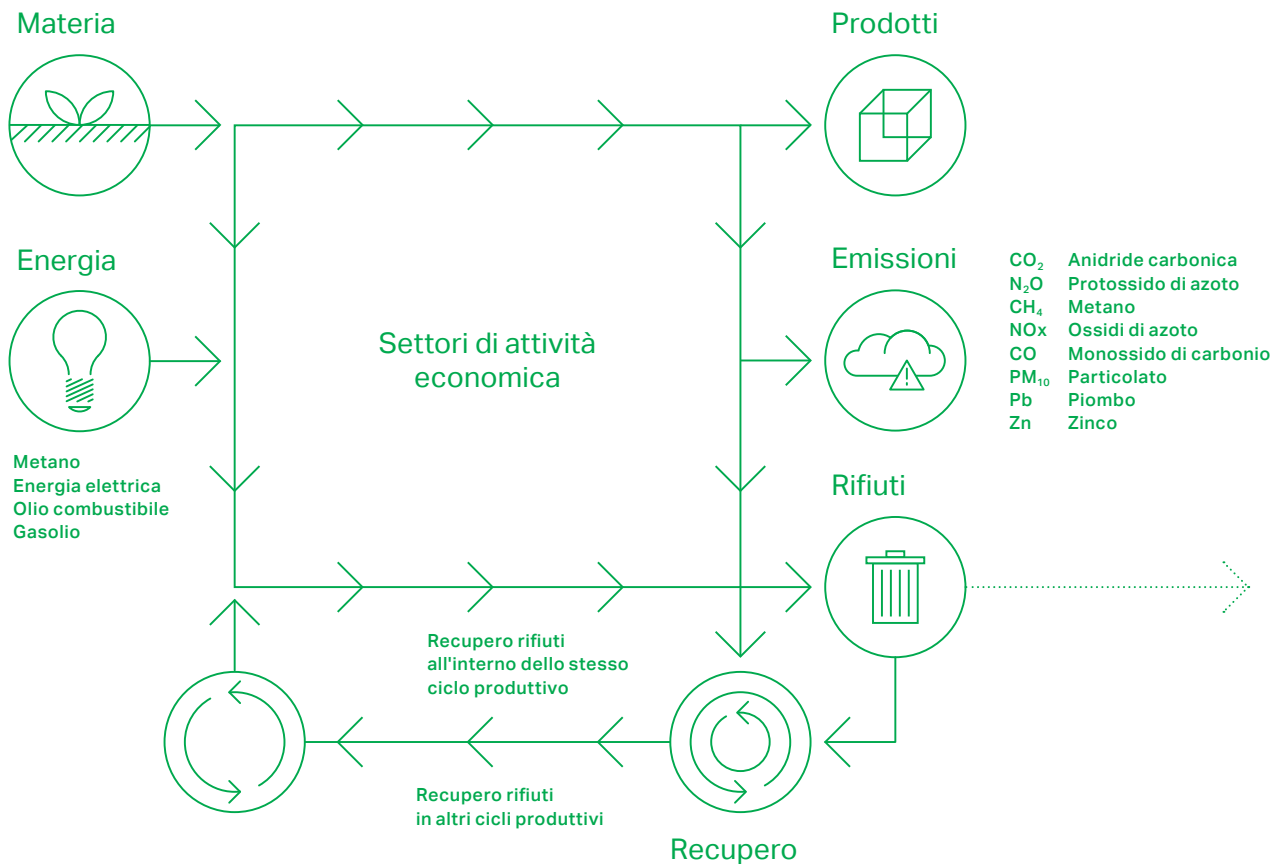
Materia

Prodotti

Energia

Emissioni

Settori di attività economica

| | |
|---|---|
| $CO_2$ | Anidride carbonica |
| $N_2O$ | Protossido di azoto |
| $CH_4$ | Metano |
| NOx | Ossidi di azoto |
| CO | Monossido di carbonio |
| $PM_{10}$ | Particolato |
| Pb | Piombo |
| Zn | Zinco |

Metano
Energia elettrica
Olio combustibile
Gasolio

Rifiuti

Recupero rifiuti all'interno dello stesso ciclo produttivo

Recupero rifiuti in altri cicli produttivi

Recupero